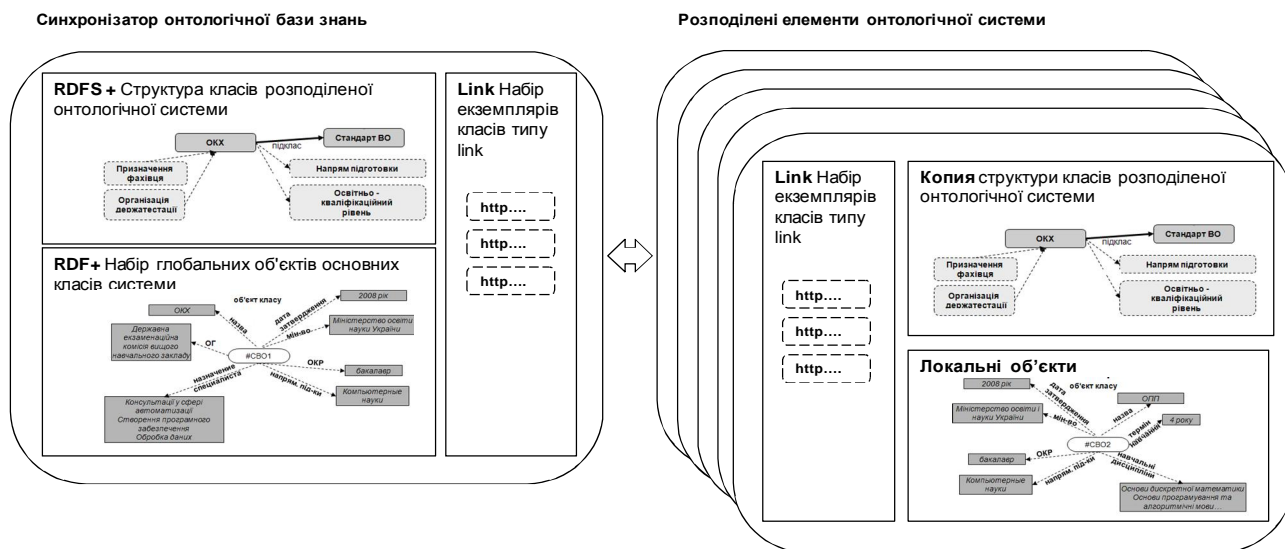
Синхронізатор онтологічної бази знань

RDFS + Структура класів розподіленої онтологічної системи

ОКХ

підклас

Стандарт ВО

Призначення фахівця

Напрям підготовки

Організація держатестації

Освітньо - кваліфікаційний рівень

Link Набір екземплярів класів типу link

http….

http….

http….

RDF+ Набір глобальних об'єктів основних класів системи

об'єкт класу

ОКХ

2008 рік

назва

дата затвердження

Міністерство освіти науки України

мін-во

Державна екзаменаційна комісія вищого навчального закладу

ОГ

#СВО1

ОКР

бакалавр

назначение специалиста

напрям. під-ки

Компьютерные науки

Консультації у сфері автоматизації Створення програмного забезпечення Обробка даних

Розподілені елементи онтологічної системи

Link Набір екземплярів класів типу link

http….

http….

http….

Копия структури класів розподіленої онтологічної системи

ОКХ

підклас

Стандарт ВО

Призначення фахівця

Напрям підготовки

Організація держатестації

Освітньо - кваліфікаційний рівень

Локальні об'єкти

2008 рік

об'єкт класу

дата затвердження

Міністерство освіти і науки України

мін-во

назва

ОПП

термін навчання

4 року

#СВО2

навчальні дисципліни

бакалавр

ОКР

Компьютерные науки

напрям. під-ки

Основи дискретної математики Основи програмування та алгоритмічні мови ...